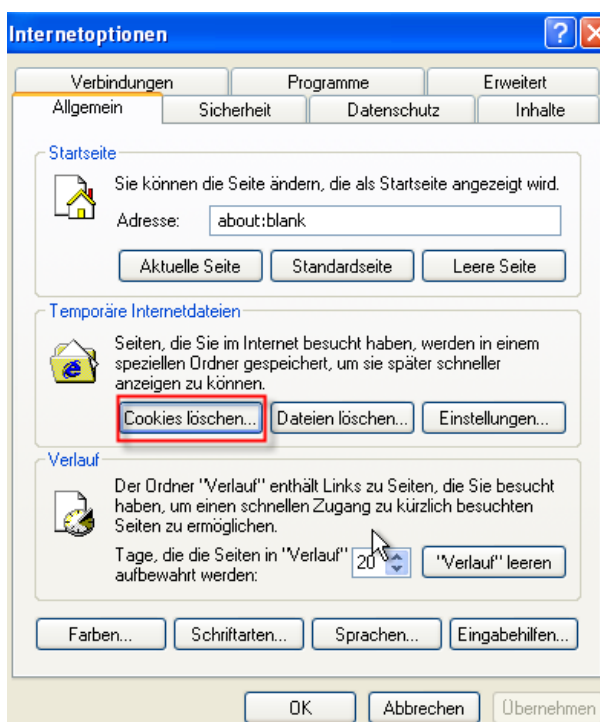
Internetoptionen

?

Verbindungen | Programme | Erweitert
Allgemein | Sicherheit | Datenschutz | Inhalte

Startseite

Sie können die Seite ändern, die als Startseite angezeigt wird.

Adresse: about:blank

Aktuelle Seite | Standardseite | Leere Seite

Temporäre Internetdateien

Seiten, die Sie im Internet besucht haben, werden in einem speziellen Ordner gespeichert, um sie später schneller anzeigen zu können.

Cookies löschen... | Dateien löschen... | Einstellungen...

Verlauf

Der Ordner "Verlauf" enthält Links zu Seiten, die Sie besucht haben, um einen schnellen Zugang zu kürzlich besuchten Seiten zu ermöglichen.

Tage, die die Seiten in "Verlauf" aufbewahrt werden: 20

"Verlauf" leeren

Farben... | Schriftarten... | Sprachen... | Eingabehilfen...

OK | Abbrechen | Übernehmen